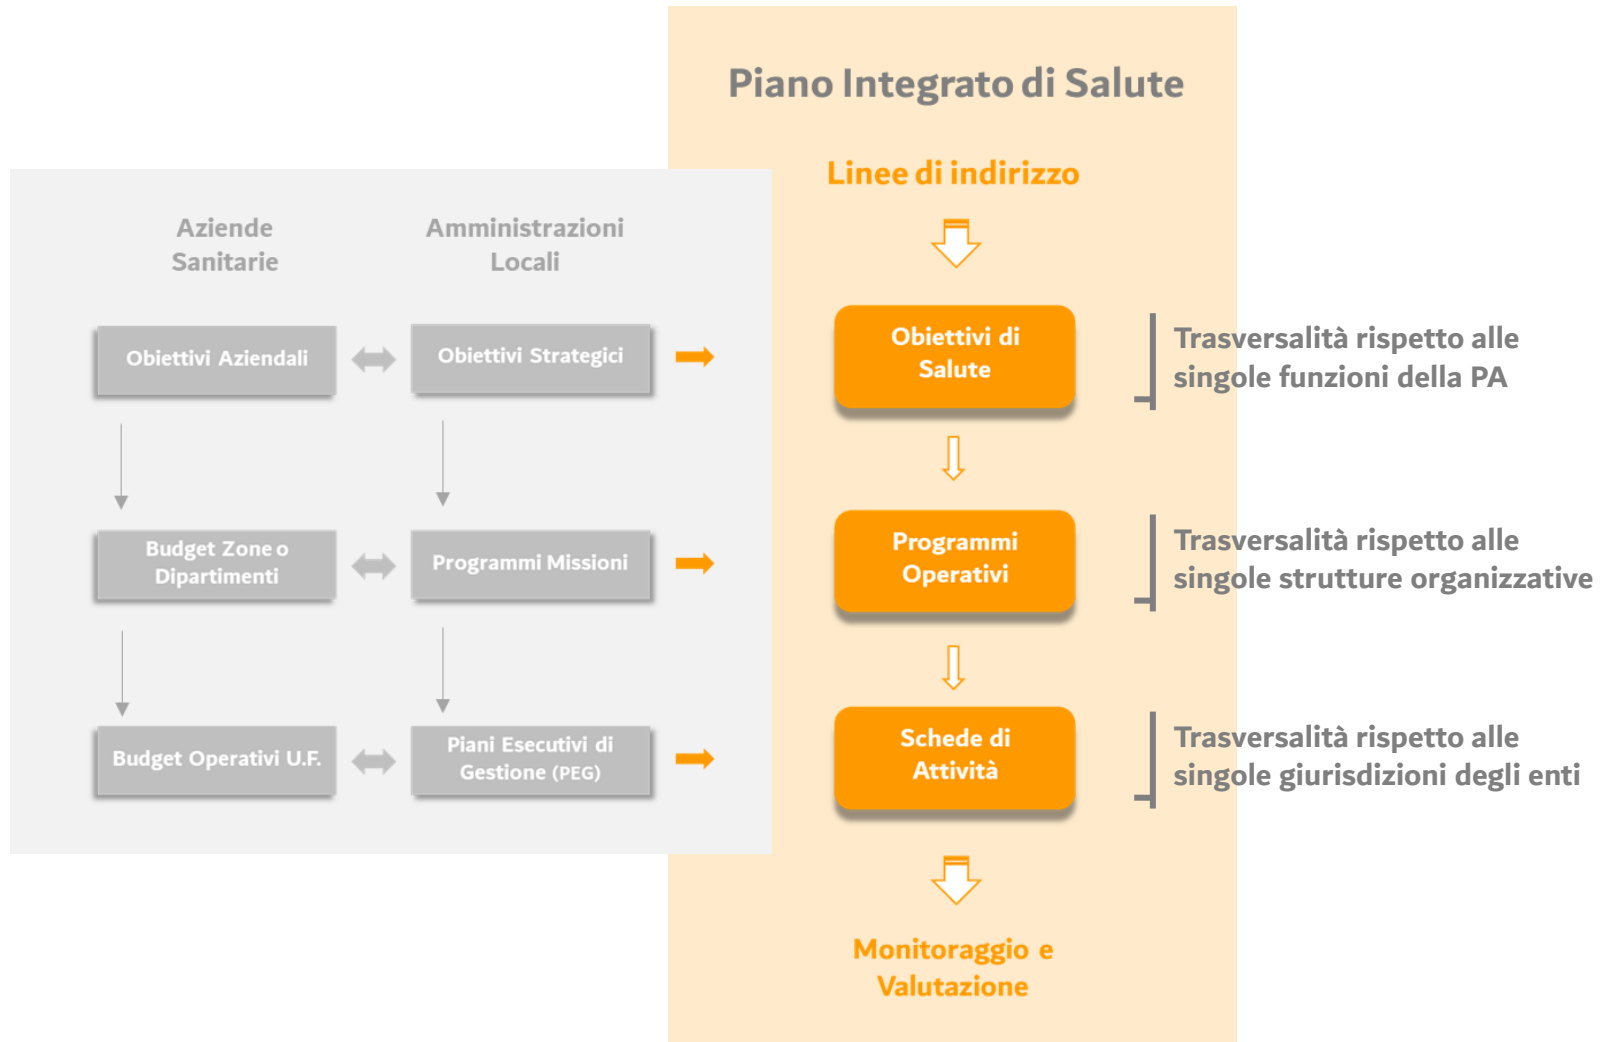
Piano Integrato di Salute

Aziende Sanitarie

Amministrazioni Locali

Linee di indirizzo

Obiettivi Aziendali

Obiettivi Strategici

Obiettivi di Salute

Trasversalità rispetto alle singole funzioni della PA

Budget Zone o Dipartimenti

Programmi Missioni

Programmi Operativi

Trasversalità rispetto alle singole strutture organizzative

Budget Operativi U.F.

Piani Esecutivi di Gestione (PEG)

Schede di Attività

Trasversalità rispetto alle singole giurisdizioni degli enti

Monitoraggio e Valutazione